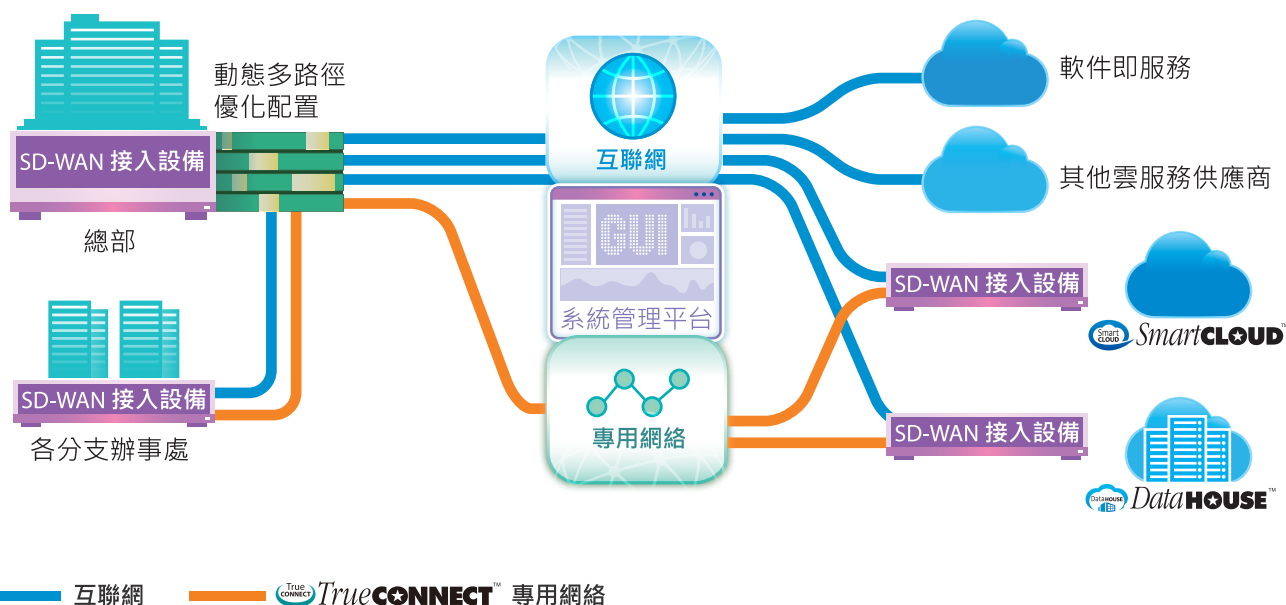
動態多路徑優化配置

SD-WAN 接入設備

總部

SD-WAN 接入設備

各分支辦事處

互聯網

GUI

系統管理平台

專用網絡

軟件即服務

其他雲服務供應商

SD-WAN 接入設備

Smart CLOUD SmartCLOUD™

SD-WAN 接入設備

Data HOUSE DataHOUSE™

互聯網

True CONNECT TrueCONNECT™ 專用網絡